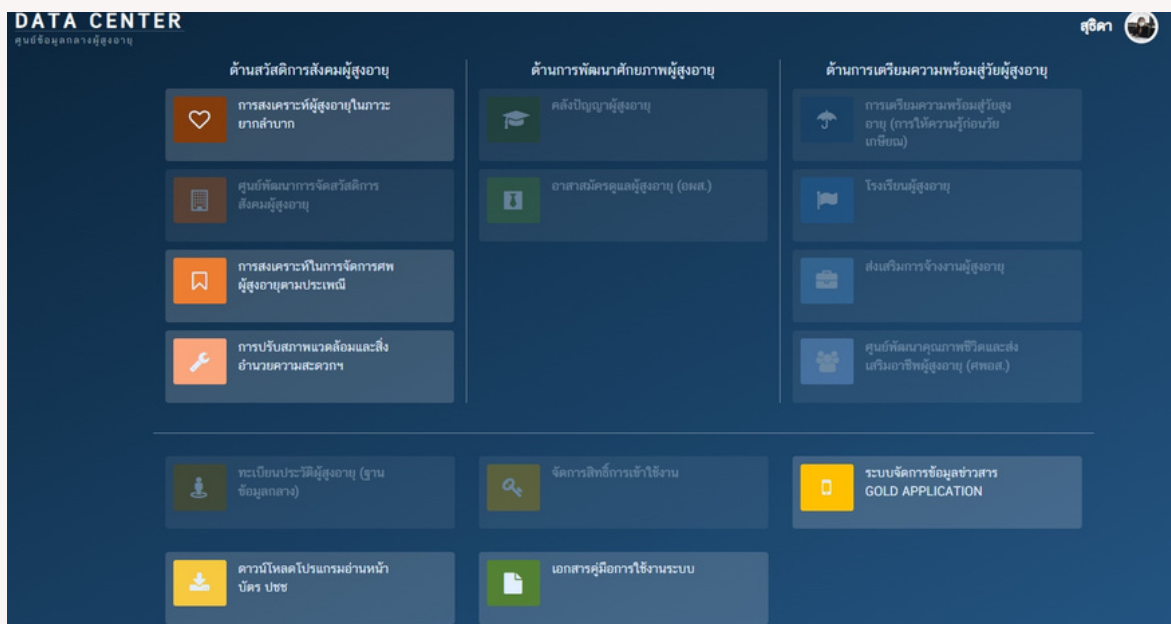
DATA CENTER
ศูนย์ข้อมูลกลางผู้สูงอายุ

สุธิดา

ด้านสวัสดิการสังคมผู้สูงอายุ

การสงเคราะห์ผู้สูงอายุในภาวะยากลำบาก

ศูนย์พัฒนาการจัดสวัสดิการสังคมผู้สูงอายุ

การสงเคราะห์ในการจัดการศพผู้สูงอายุตามประเพณี

การปรับสภาพแวดล้อมและสิ่งอำนวยความสะดวกฯ

ด้านการพัฒนาศักยภาพผู้สูงอายุ

คลังปัญญาผู้สูงอายุ

อาสาสมัครดูแลผู้สูงอายุ (อผส.)

ด้านการเตรียมความพร้อมสู่วัยผู้สูงอายุ

การเตรียมความพร้อมสู่วัยสูงอายุ (การให้ความรู้ก่อนวัยเกษียณ)

โรงเรียนผู้สูงอายุ

ส่งเสริมการจ้างงานผู้สูงอายุ

ศูนย์พัฒนาคุณภาพชีวิตและส่งเสริมอาชีพผู้สูงอายุ (ศพอส.)

ทะเบียนประวัติผู้สูงอายุ (ฐานข้อมูลกลาง)

จัดการสิทธิ์การเข้าใช้งาน

ระบบจัดการข้อมูลข่าวสาร GOLD APPLICATION

ดาวน์โหลดโปรแกรมอ่านหน้าบัตร ปชช

เอกสารคู่มือการใช้งานระบบ